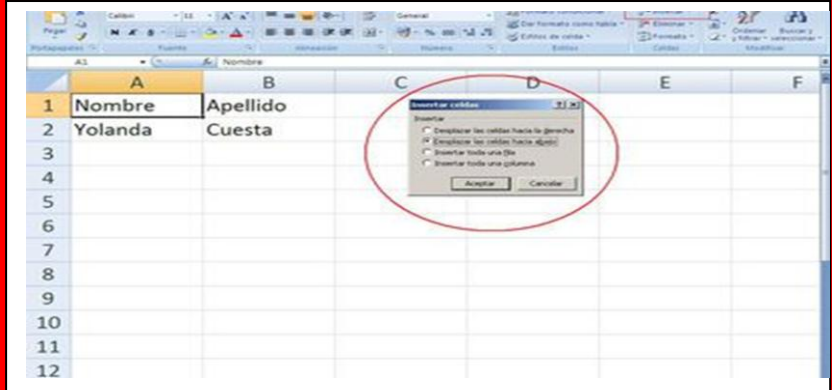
Pegar | Calibri | 11 | General | Dar formato como tabla | Estilos de celda | Eliminar | Formato | Ordenar y filtrar | Buscar y seleccionar
Portapapeles | Fuente | Alineación | Número | Estilos | Celdas | Modificar

A1 | Nombre

| | A | B | C | D | E | F |
|---|---|---|---|---|---|---|
| 1 | Nombre | Apellido | | | | |
| 2 | Yolanda | Cuesta | | | | |
| 3 | | | | | | |
| 4 | | | | | | |
| 5 | | | | | | |
| 6 | | | | | | |
| 7 | | | | | | |
| 8 | | | | | | |
| 9 | | | | | | |
| 10 | | | | | | |
| 11 | | | | | | |
| 12 | | | | | | |

Insertar celdas ? X
Insertar
Desplazar las celdas hacia la derecha
Desplazar las celdas hacia abajo
Insertar toda una fila
Insertar toda una columna
Aceptar Cancelar